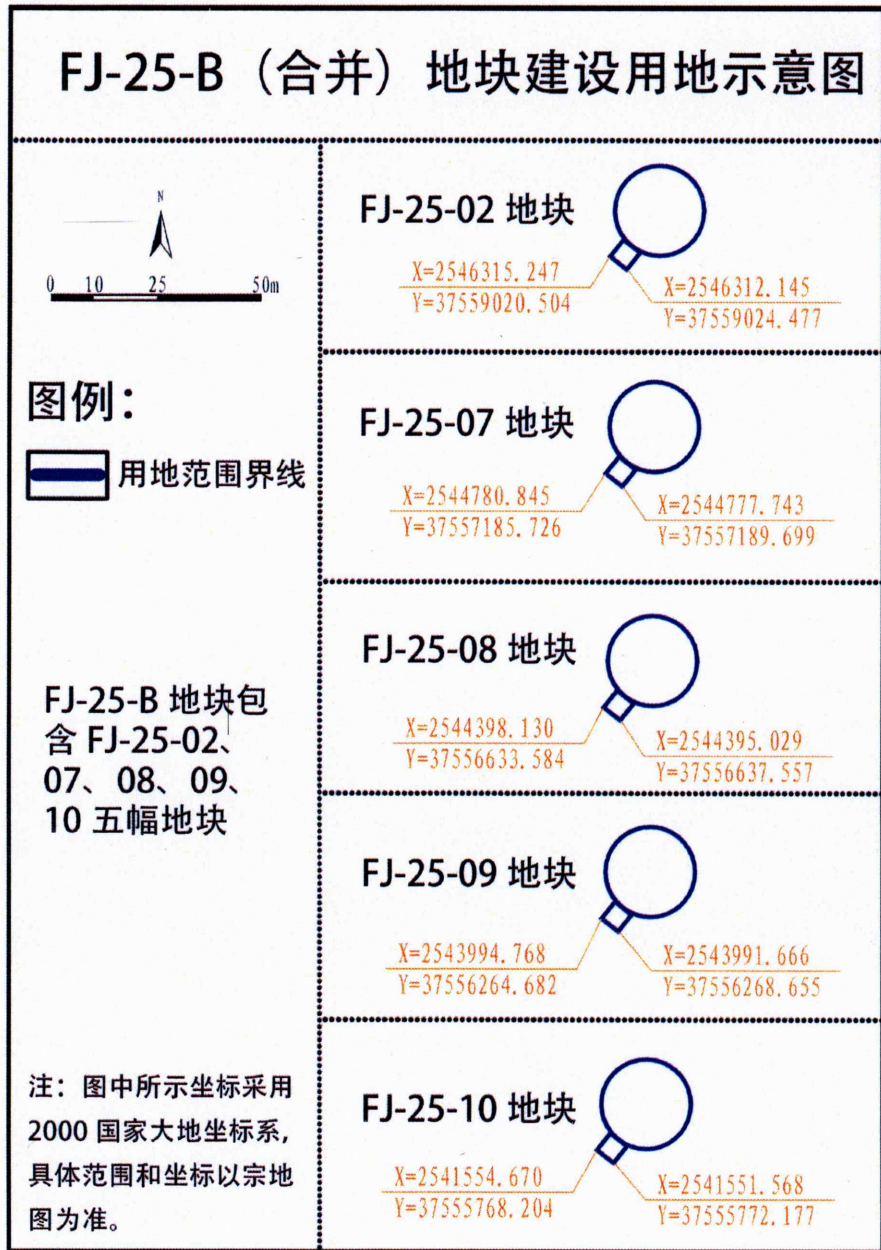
FJ-25-B（合并）地块建设用地示意图

N

0 10 25 50m

图例：

用地范围界线

FJ-25-B 地块包含 FJ-25-02、07、08、09、10 五幅地块

注：图中所示坐标采用 2000 国家大地坐标系，具体范围和坐标以宗地图为准。

FJ-25-02 地块

X=2546315.247
Y=37559020.504

X=2546312.145
Y=37559024.477

FJ-25-07 地块

X=2544780.845
Y=37557185.726

X=2544777.743
Y=37557189.699

FJ-25-08 地块

X=2544398.130
Y=37556633.584

X=2544395.029
Y=37556637.557

FJ-25-09 地块

X=2543994.768
Y=37556264.682

X=2543991.666
Y=37556268.655

FJ-25-10 地块

X=2541554.670
Y=37555768.204

X=2541551.568
Y=37555772.177